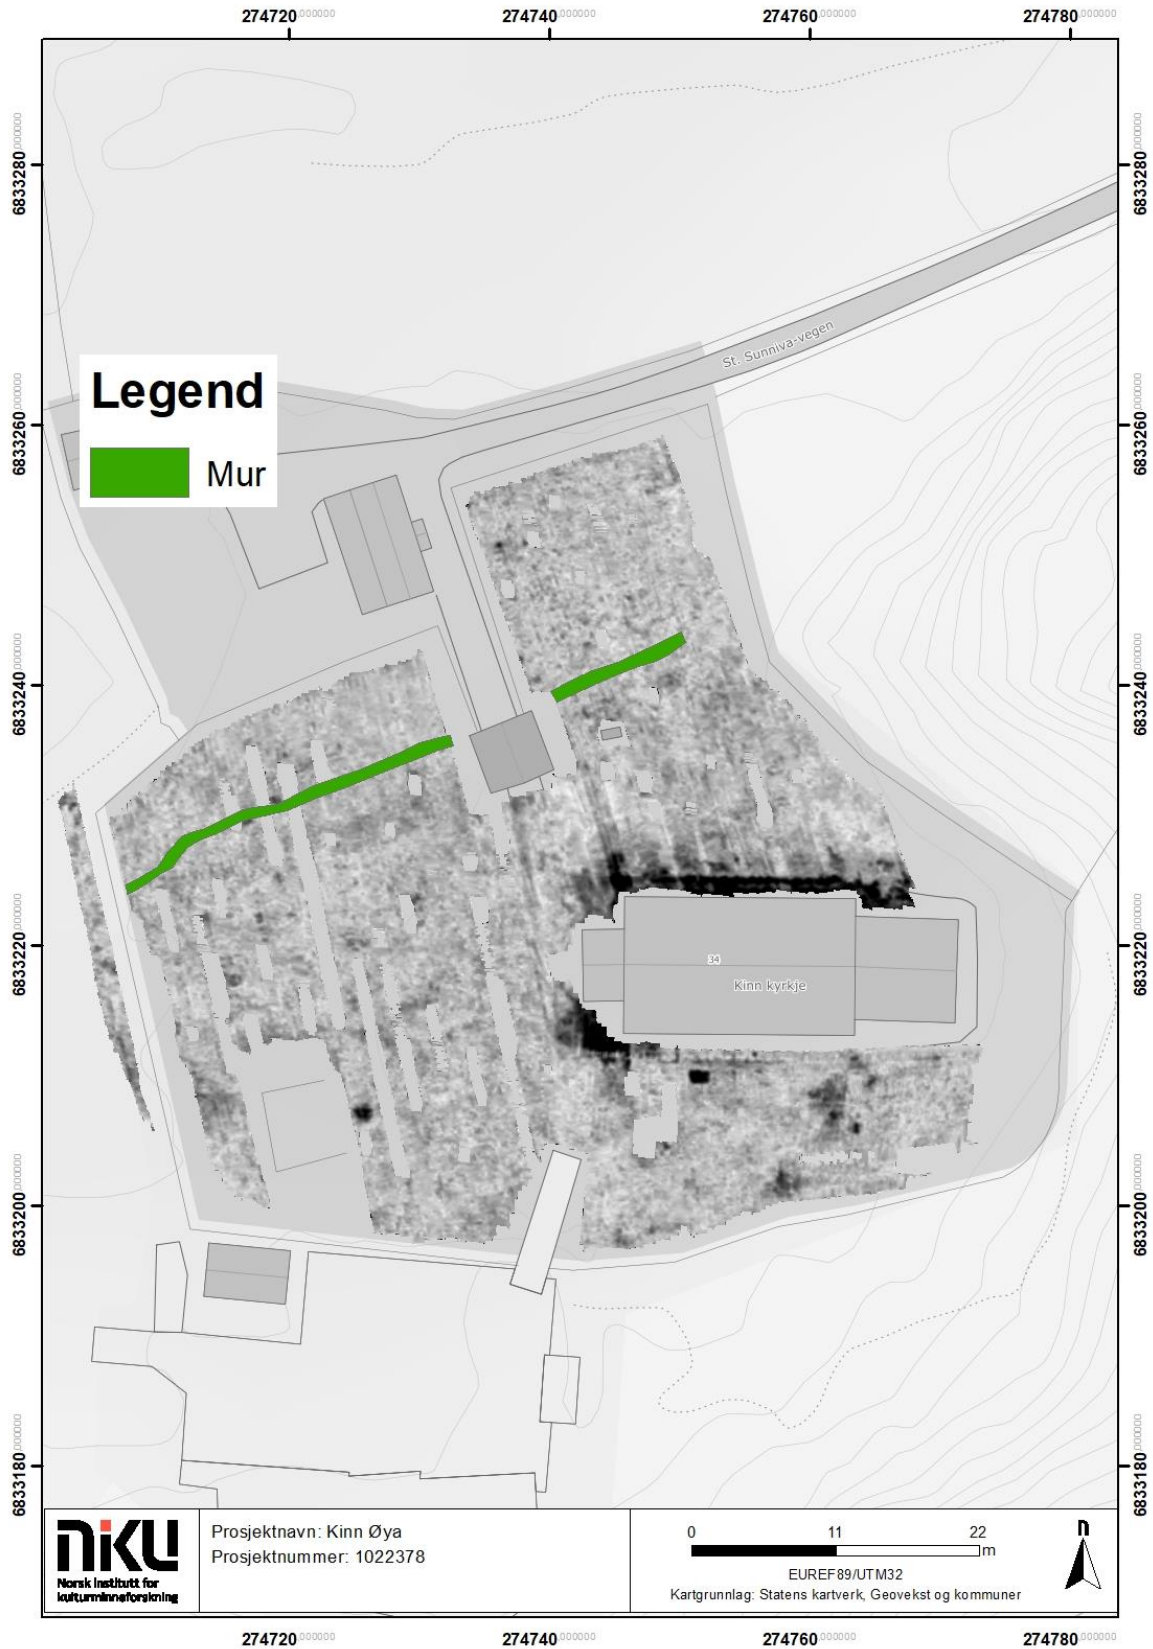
274720.000000 274740.000000 274760.000000 274780.000000

6833280.000000
6833260.000000
6833240.000000
6833220.000000
6833200.000000
6833180.000000

Legend

Mur

St. Sunniva-vegen

34

Kinn kyrkje

niku
Norsk institutt for kulturminneforskning

Prosjektnavn: Kinn Øya
Prosjektnummer: 1022378

0 11 22
m
EUREF89/UTM32
Kartgrunnlag: Statens kartverk, Geovekst og kommuner

N

274720.000000 274740.000000 274760.000000 274780.000000